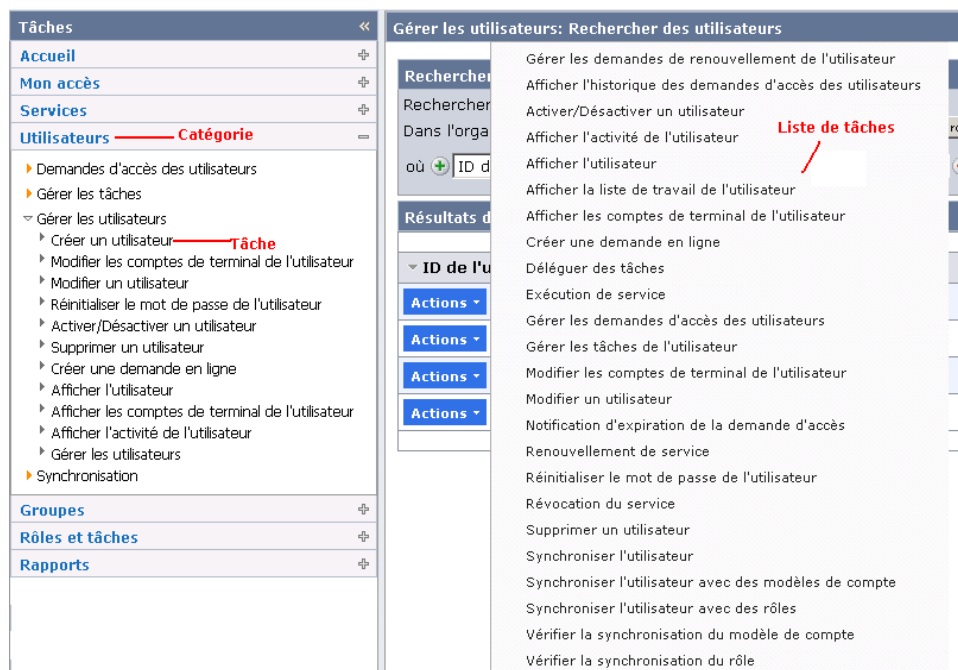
Tâches «
Accueil
Mon accès
Services
Utilisateurs Catégorie
Demandes d'accès des utilisateurs
Gérer les tâches
Gérer les utilisateurs
Créer un utilisateur Tâche
Modifier les comptes de terminal de l'utilisateur
Modifier un utilisateur
Réinitialiser le mot de passe de l'utilisateur
Activer/Désactiver un utilisateur
Supprimer un utilisateur
Créer une demande en ligne
Afficher l'utilisateur
Afficher les comptes de terminal de l'utilisateur
Afficher l'activité de l'utilisateur
Gérer les utilisateurs
Synchronisation
Groupes
Rôles et tâches
Rapports

Gérer les utilisateurs: Rechercher des utilisateurs
Rechercher
Rechercher
Dans l'orga
où ID d
Résultats d
ID de l'u
Actions
Actions
Actions
Actions

Liste de tâches
Gérer les demandes de renouvellement de l'utilisateur
Afficher l'historique des demandes d'accès des utilisateurs
Activer/Désactiver un utilisateur
Afficher l'activité de l'utilisateur
Afficher l'utilisateur
Afficher la liste de travail de l'utilisateur
Afficher les comptes de terminal de l'utilisateur
Créer une demande en ligne
Déléguer des tâches
Exécution de service
Gérer les demandes d'accès des utilisateurs
Gérer les tâches de l'utilisateur
Modifier les comptes de terminal de l'utilisateur
Modifier un utilisateur
Notification d'expiration de la demande d'accès
Renouvellement de service
Réinitialiser le mot de passe de l'utilisateur
Révocation du service
Supprimer un utilisateur
Synchroniser l'utilisateur
Synchroniser l'utilisateur avec des modèles de compte
Synchroniser l'utilisateur avec des rôles
Vérifier la synchronisation du modèle de compte
Vérifier la synchronisation du rôle